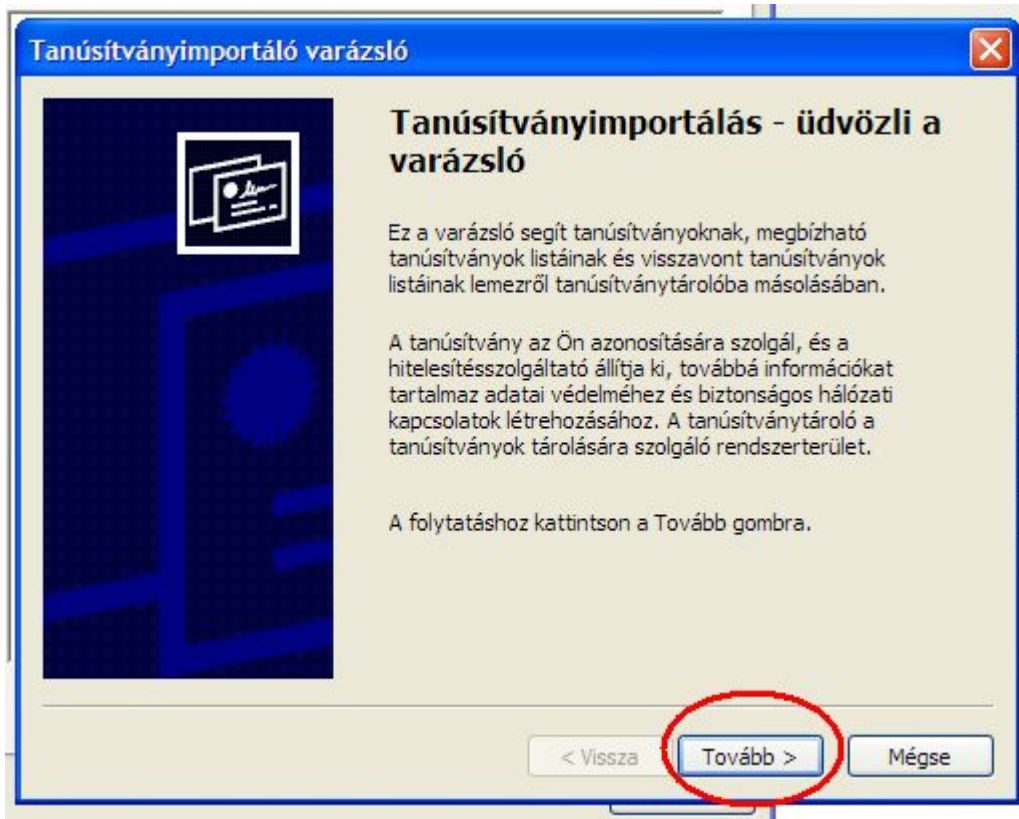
Tanúsítványimportáló varázsló

Tanúsítványimportálás - üdvözli a varázsló

Ez a varázsló segít tanúsítványoknak, megbízható tanúsítványok listáinak és visszavont tanúsítványok listáinak lemezről tanúsítványtárolóba másolásában.

A tanúsítvány az Ön azonosítására szolgál, és a hitelesítésszolgáltató állítja ki, továbbá információkat tartalmaz adatai védelméhez és biztonságos hálózati kapcsolatok létrehozásához. A tanúsítványtároló a tanúsítványok tárolására szolgáló rendszerterület.

A folytatáshoz kattintson a Tovább gombra.

< Vissza
Tovább >
Mégse